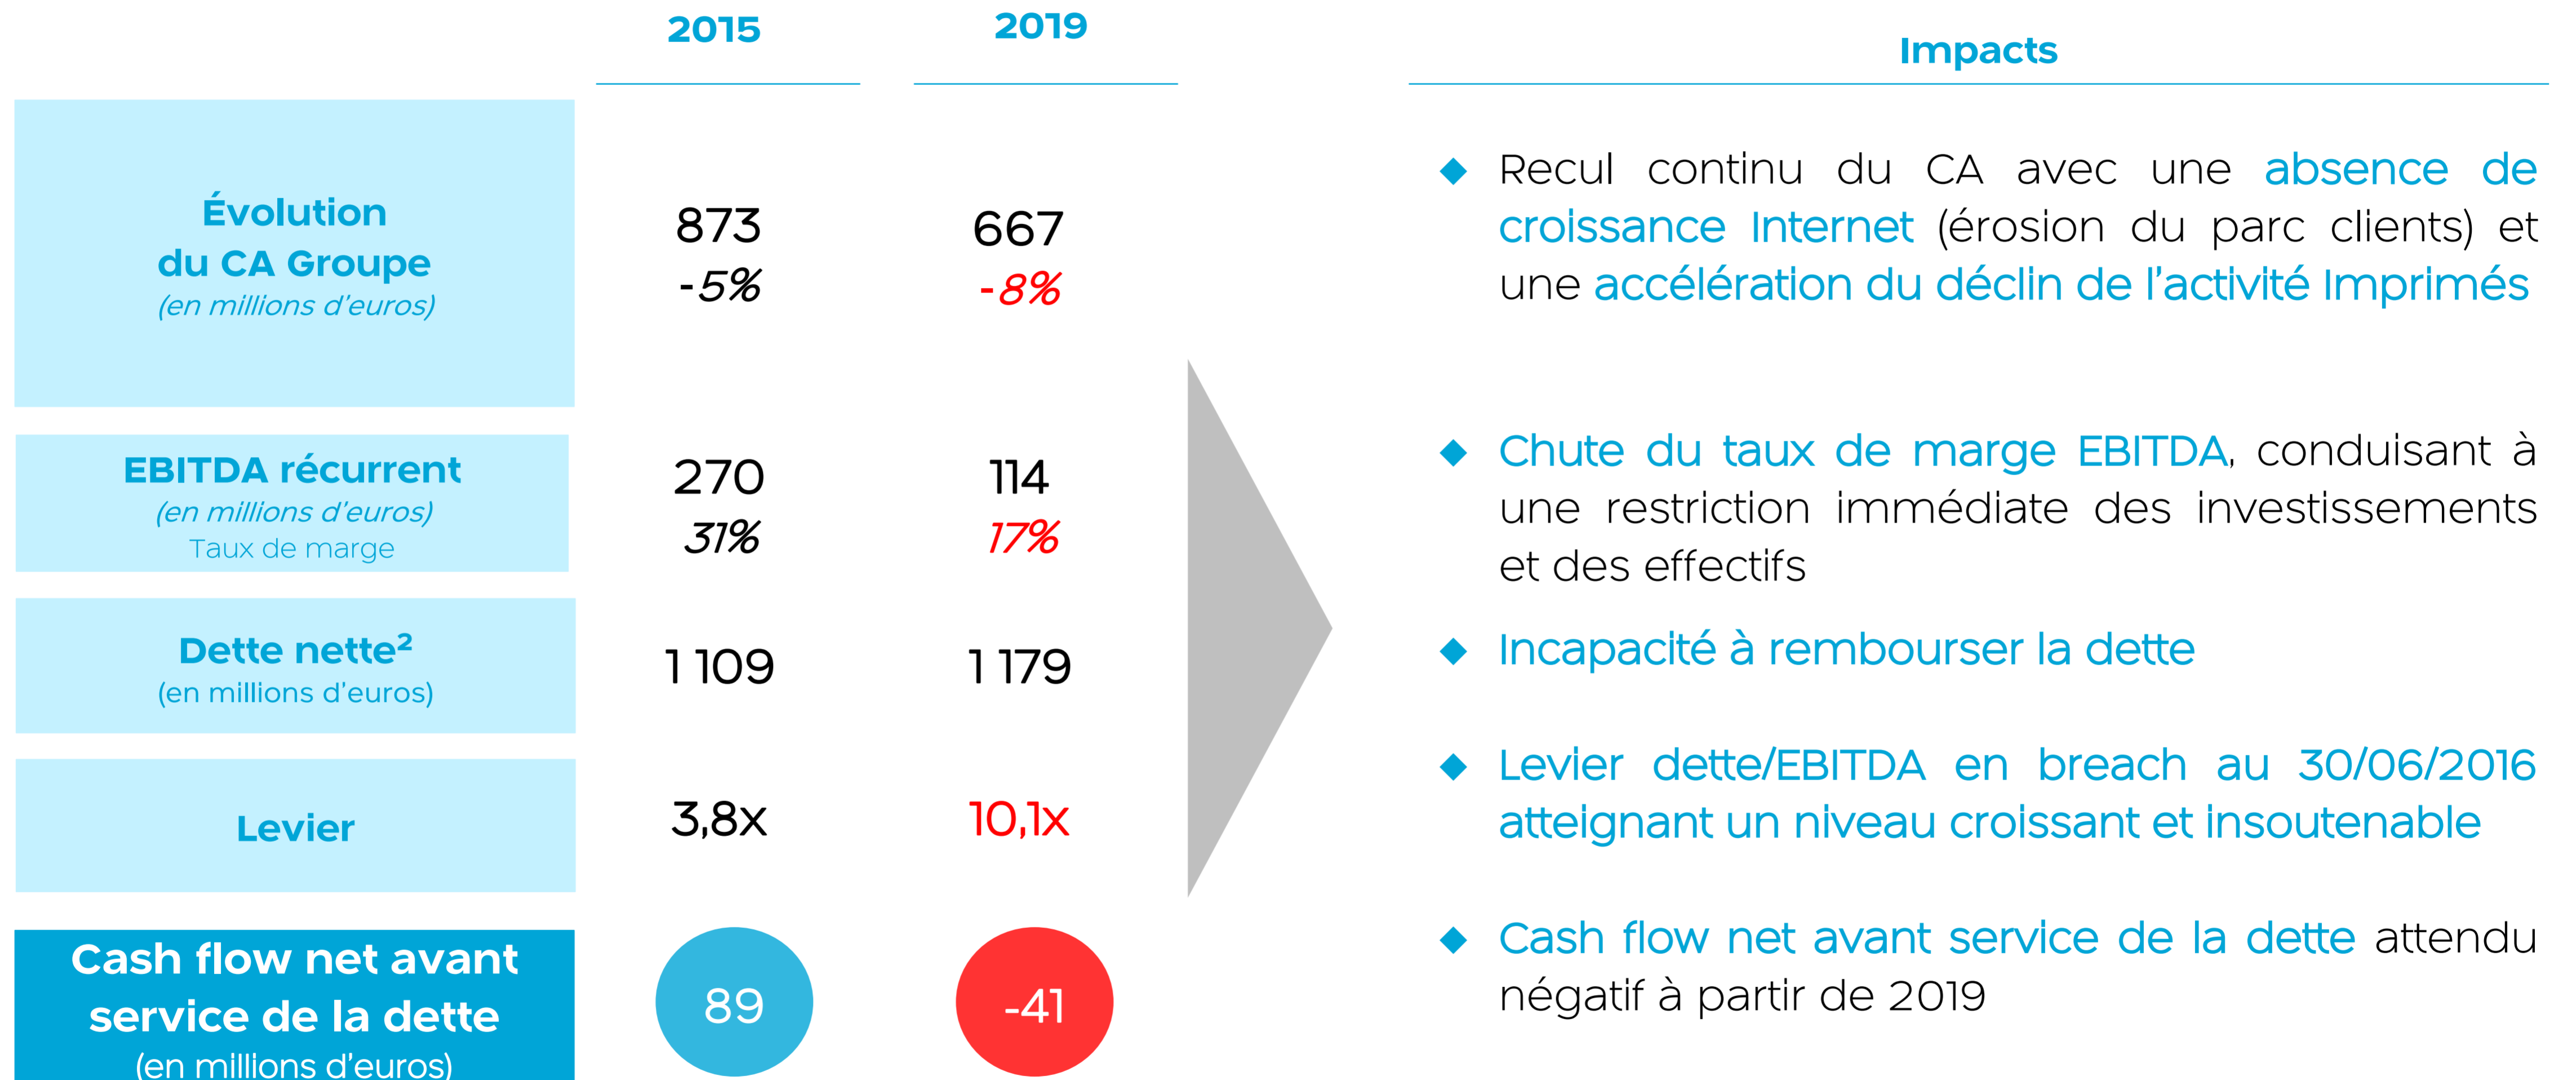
| | 2015 | 2019 |
|---|---|---|
| Évolution du CA Groupe (en millions d'euros) | 873 -5% | 667 -8% |
| EBITDA récurrent (en millions d'euros) Taux de marge | 270 31% | 114 17% |
| Dette nette² (en millions d'euros) | 1 109 | 1 179 |
| Levier | 3,8x | 10,1x |
| Cash flow net avant service de la dette (en millions d'euros) | 89 | -41 |

Impacts

◆ Recul continu du CA avec une absence de croissance Internet (érosion du parc clients) et une accélération du déclin de l'activité Imprimés

◆ Chute du taux de marge EBITDA, conduisant à une restriction immédiate des investissements et des effectifs

◆ Incapacité à rembourser la dette

◆ Levier dette/EBITDA en breach au 30/06/2016 atteignant un niveau croissant et insoutenable

◆ Cash flow net avant service de la dette attendu négatif à partir de 2019